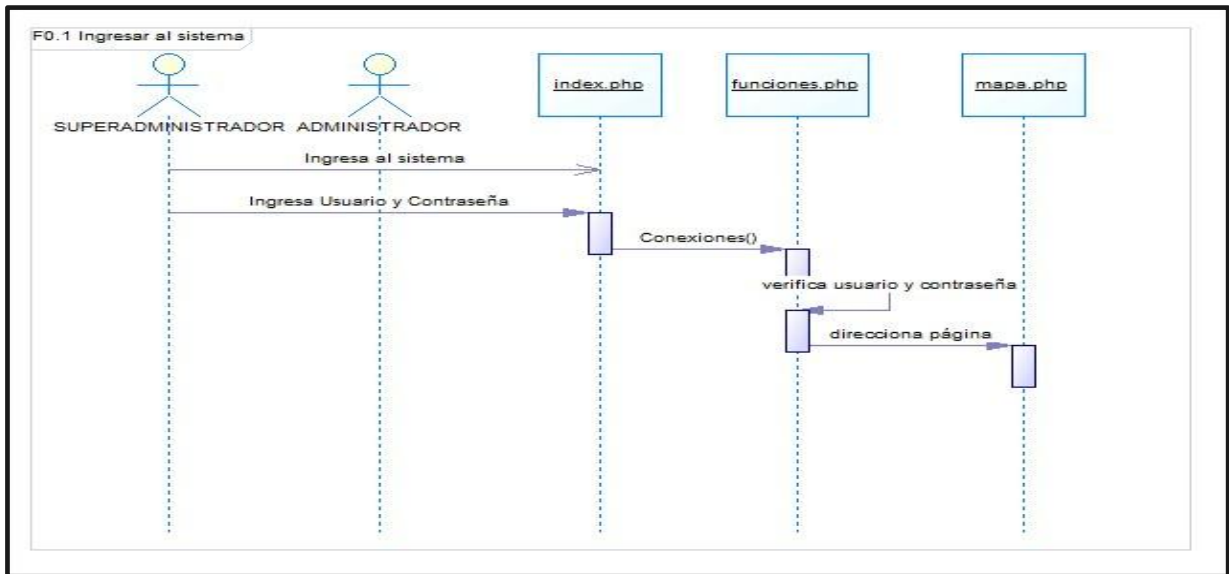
F0.1 Ingresar al sistema

SUPERADMINISTRADOR

ADMINISTRADOR

index.php

funciones.php

mapa.php

Ingresa al sistema

Ingresa Usuario y Contraseña

Conexiones()

verifica usuario y contraseña

direcciona página